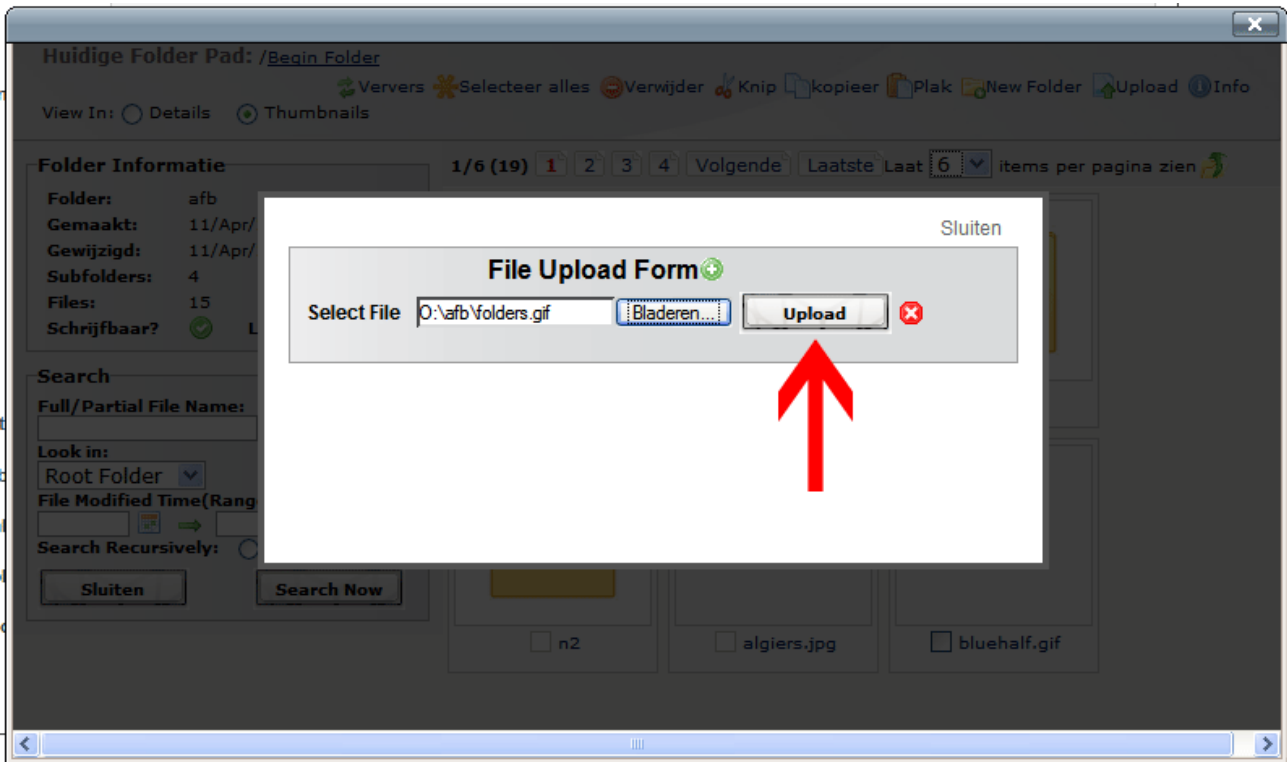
Huidige Folder Pad: /Begin Folder

Ververs Selecteer alles Verwijder Knip kopieer Plak New Folder Upload Info

View In: Details Thumbnails

Folder Informatie

Folder: afb
Gemaakt: 11/Apr/
Gewijzigd: 11/Apr/
Subfolders: 4
Files: 15
Schrijfbaar? L

Search

Full/Partial File Name:

Look in:
Root Folder
File Modified Time(Rang
Search Recursively:

Sluiten Search Now

1/6 (19) 1 2 3 4 Volgende Laatste Laat 6 items per pagina zien

Sluiten

File Upload Form

Select File O:\afb\folders.gif Bladeren... Upload

n2 algiers.jpg bluehalf.gif